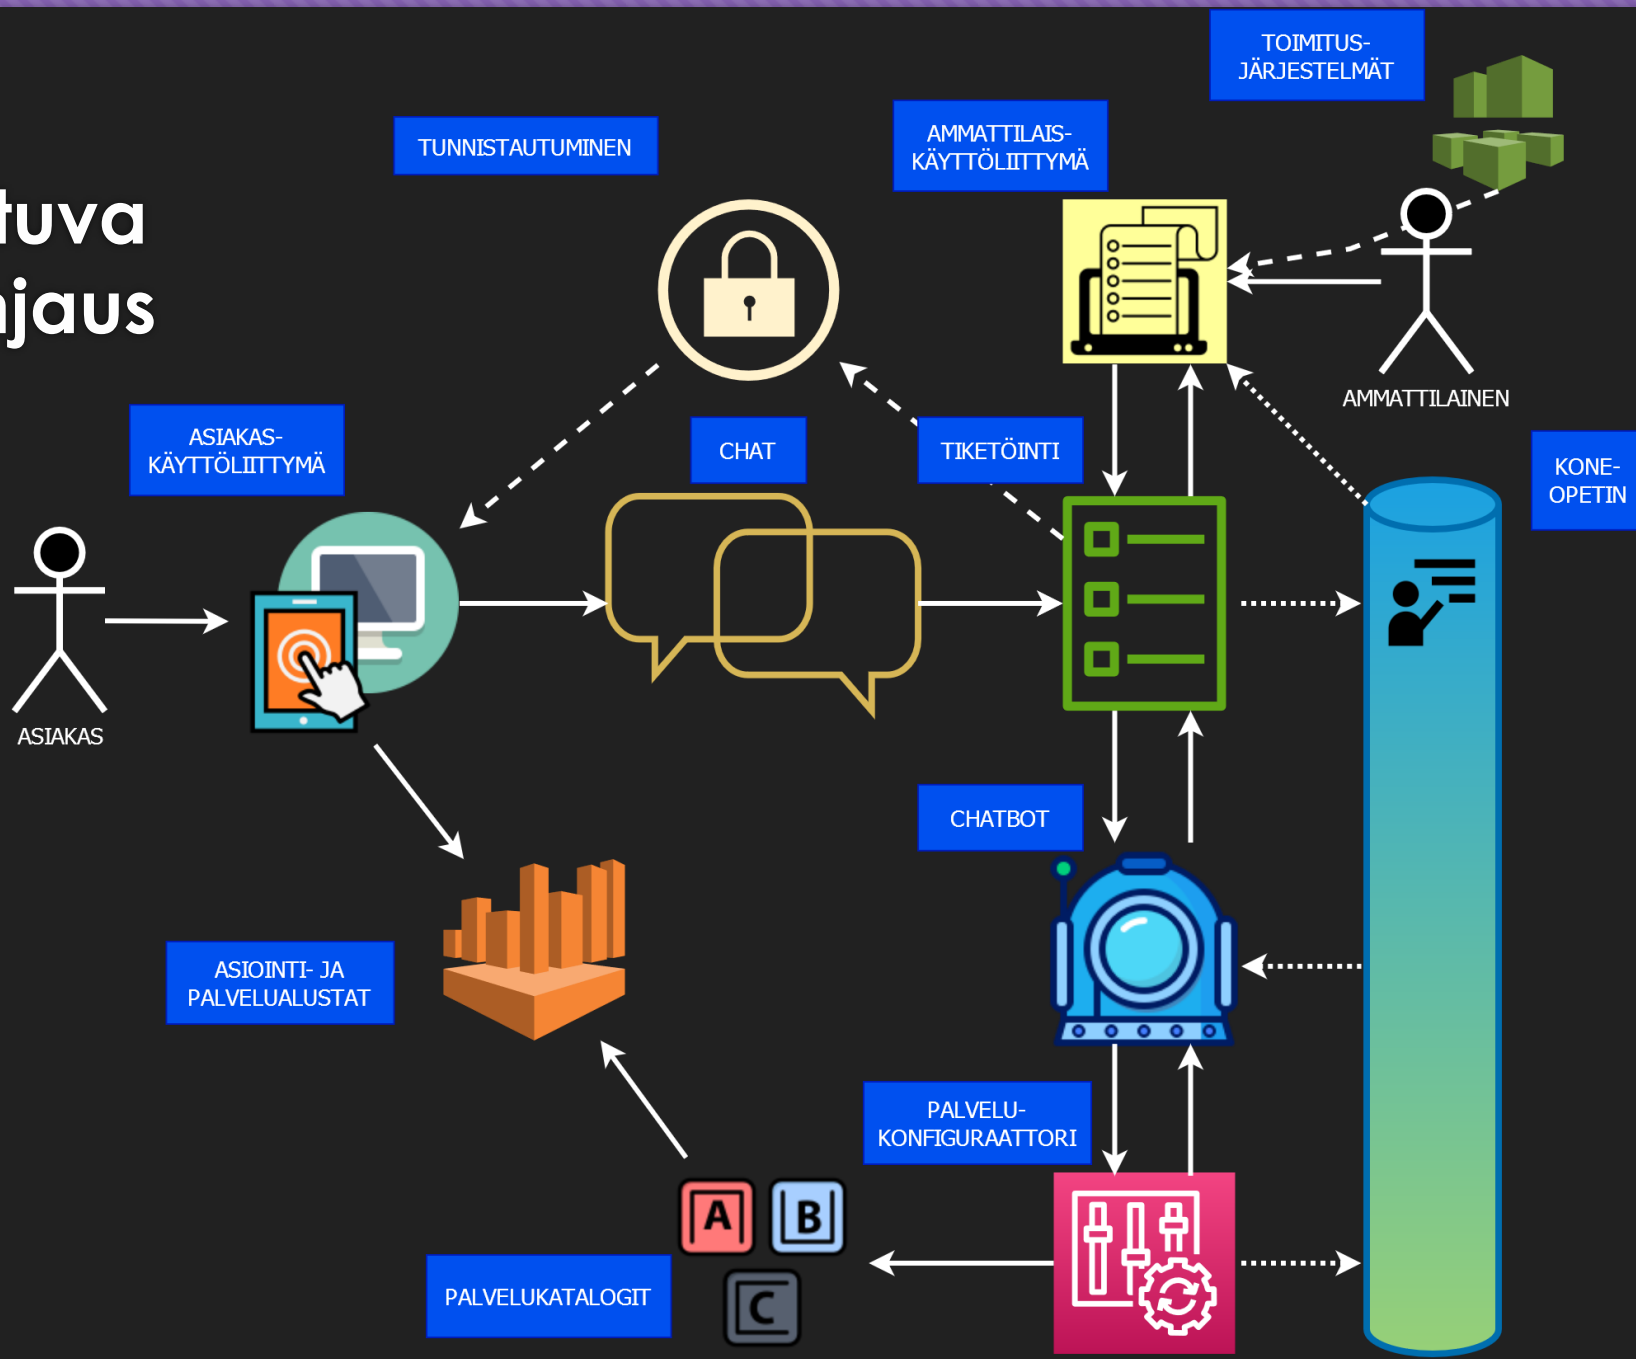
tuva
jaus

TOIMITUS-JÄRJESTELMÄT

AMMATTILAIS-KÄYTTÖLIITTYMÄ

TUNNISTAUTUMINEN

AMMATTILAINEN

ASIAKAS-KÄYTTÖLIITTYMÄ

CHAT

TIKETÖINTI

KONE-OPETIN

ASIAKAS

CHATBOT

ASIOINTI- JA PALVELUALUSTAT

PALVELU-KONFIGURAATTORI

A

B

C

PALVELUKATALOGIT